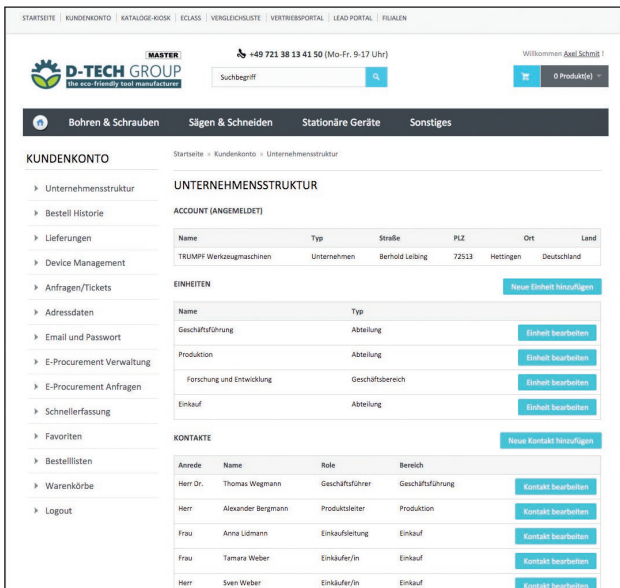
STARTSEITE | KUNDENKONTO | KATALOGE-KIOSK | ECLASS | VERGLEICHSLISTE | VERTRIEBSPORTAL | LEAD PORTAL | FILIALEN

MASTER
D-TECH GROUP
the eco-friendly tool manufacturer

+49 721 38 13 41 50 (Mo-Fr. 9-17 Uhr)

Suchbegriff

Willkommen Axel Schmit !

0 Produkt(e)

Bohren & Schrauben | Sägen & Schneiden | Stationäre Geräte | Sonstiges

KUNDENKONTO

Unternehmensstruktur
Bestell Historie
Lieferungen
Device Management
Anfragen/Tickets
Adressdaten
Email und Passwort
E-Procurement Verwaltung
E-Procurement Anfragen
Schnellerfassung
Favoriten
Bestelllisten
Warenkörbe
Logout

Startseite » Kundenkonto » Unternehmensstruktur

UNTERNEHMENSSTRUKTUR

ACCOUNT (ANGEMELDET)

| Name | Typ | Straße | PLZ | Ort | Land |
|---|---|---|---|---|---|
| TRUMPF Werkzeugmaschinen | Unternehmen | Berhold Leibing | 72513 | Hettingen | Deutschland |

EINHEITEN

Neue Einheit hinzufügen

| Name | Typ | |
|---|---|---|
| Geschäftsführung | Abteilung | Einheit bearbeiten |
| Produktion | Abteilung | Einheit bearbeiten |
| Forschung und Entwicklung | Geschäftsbereich | Einheit bearbeiten |
| Einkauf | Abteilung | Einheit bearbeiten |

KONTAKTE

Neue Kontakt hinzufügen

| Anrede | Name | Role | Bereich | |
|---|---|---|---|---|
| Herr Dr. | Thomas Wegmann | Geschäftsführer | Geschäftsführung | Kontakt bearbeiten |
| Herr | Alexander Bergmann | Produktsleiter | Produktion | Kontakt bearbeiten |
| Frau | Anna Lidmann | Einkaufsleitung | Einkauf | Kontakt bearbeiten |
| Frau | Tamara Weber | Einkäufer/in | Einkauf | Kontakt bearbeiten |
| Herr | Sven Weber | Einkäufer/in | Einkauf | Kontakt bearbeiten |